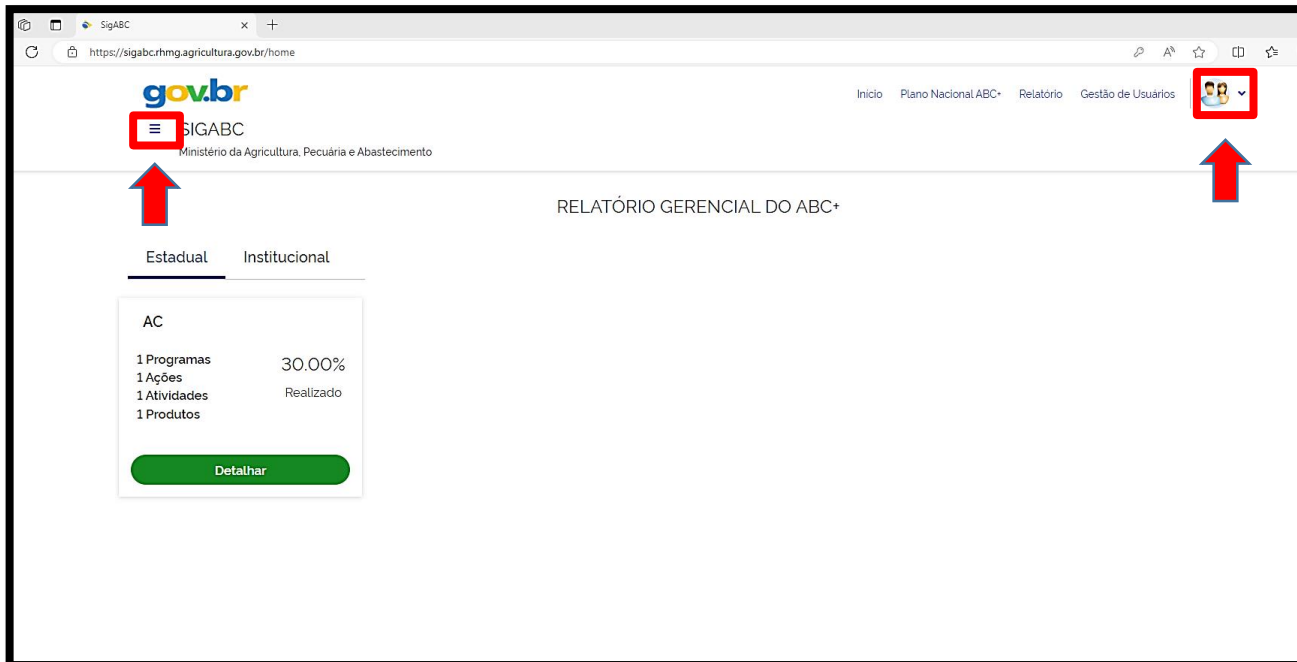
SigABC

https://sigabc.rhmg.agricultura.gov.br/home

gov.br

Início Plano Nacional ABC+ Relatório Gestão de Usuários

SIGABC

Ministério da Agricultura, Pecuária e Abastecimento

RELATÓRIO GERENCIAL DO ABC+

Estadual Institucional

AC

1 Programas
1 Ações
1 Atividades
1 Produtos

30.00%
Realizado

Detalhar